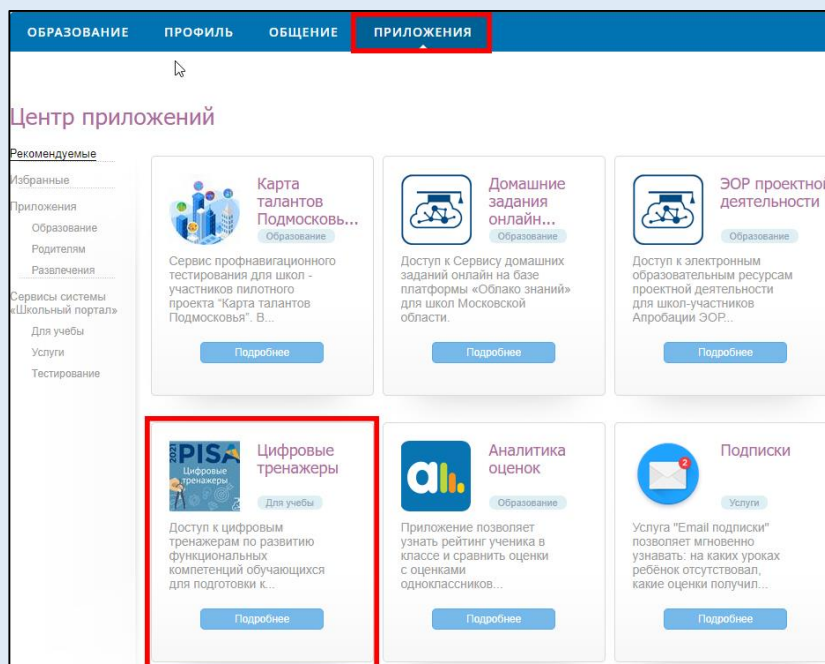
ОБРАЗОВАНИЕ ПРОФИЛЬ ОБЩЕНИЕ ПРИЛОЖЕНИЯ

Центр приложений

Рекомендуемые
Избранные
Приложения
Образование
Родителям
Развлечения
Сервисы системы «Школьный портал»
Для учебы
Услуги
Тестирование

Карта талантов Подмосковь...
Образование
Сервис профнавигационного тестирования для школ - участников пилотного проекта "Карта талантов Подмосковья". В...
Подробнее

Домашние задания онлайн...
Образование
Доступ к Сервису домашних заданий онлайн на базе платформы «Облако знаний» для школ Московской области.
Подробнее

ЭОР проектно деятельности
Образование
Доступ к электронным образовательным ресурсам проектной деятельности для школ-участников Апробации ЭОР...
Подробнее

2021 PISA Цифровые тренажеры
Цифровые тренажеры
Для учебы
Доступ к цифровым тренажерам по развитию функциональных компетенций обучающихся для подготовки к...
Подробнее

Аналитика оценок
Образование
Приложение позволяет узнать рейтинг ученика в классе и сравнить оценки с оценками одноклассников...
Подробнее

2
Подписки
Услуги
Услуга "Email подписки" позволяет мгновенно узнавать: на каких уроках ребёнок отсутствовал, какие оценки получил...
Подробнее